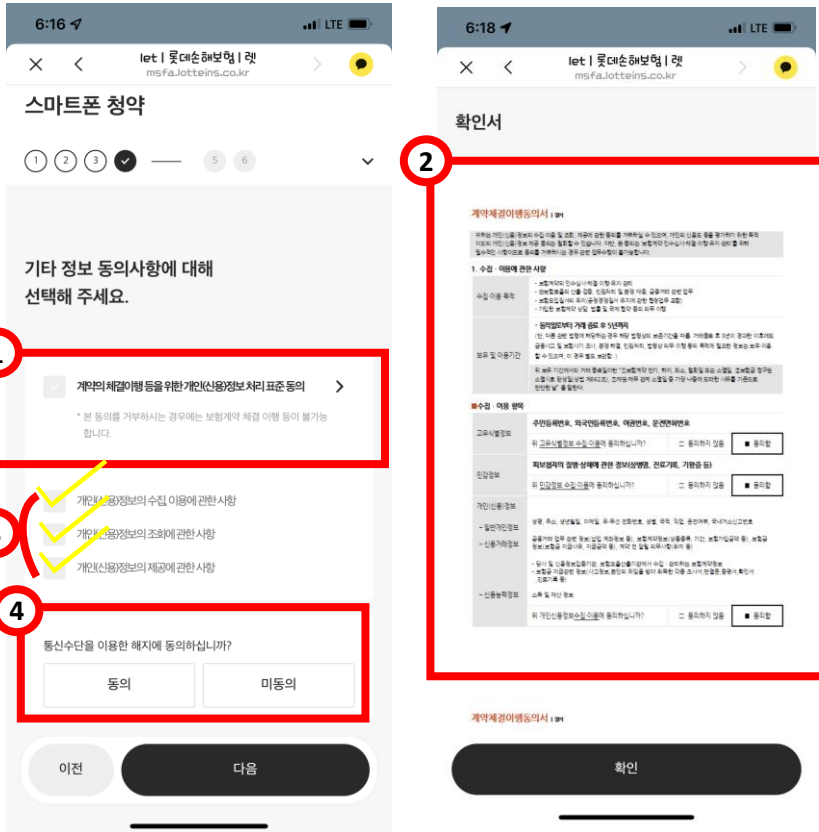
6:16 LTE

let | 롯데손해보험 | 렛
msfa.lotteins.co.kr

스마트폰 청약

1 2 3 5 6

기타 정보 동의사항에 대해 선택해 주세요.

계약의 체결이행 등을 위한 개인(신용)정보 처리 표준 동의

* 본 동의를 거부하시는 경우에는 보험계약 체결 이행 등이 불가능 합니다.

개인(신용)정보의 수집, 이용에 관한 사항

개인(신용)정보의 조회에 관한 사항

개인(신용)정보의 제공에 관한 사항

4

통신수단을 이용한 해지에 동의하십니까?

동의

미동의

이전

다음

6:18 LTE

let | 롯데손해보험 | 렛
msfa.lotteins.co.kr

확인서

2

계약체결이행동의서

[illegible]

1. 수집 · 이용에 관한 사항

수집 이용 목적

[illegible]

보유 및 이용기간

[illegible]

■수집 · 이용 항목

고유식별정보

주민등록번호, 외국인등록번호, 여권번호, 운전면허번호

위 고유식별정보 수집 이용에 동의하십니까?

동의하지 않음

■ 동의함

민감정보

피보험자의 질병·상해에 관한 정보(상병명, 진료기록, 기왕증 등)

위 민감정보 수집 이용에 동의하십니까?

동의하지 않음

■ 동의함

개인(신용)정보

- 일반개인정보

- 신용거래정보

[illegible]

- 신용능력정보

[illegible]

위 개인(신용)정보 수집 이용에 동의하십니까?

동의하지 않음

■ 동의함

계약체결이행동의서

확인